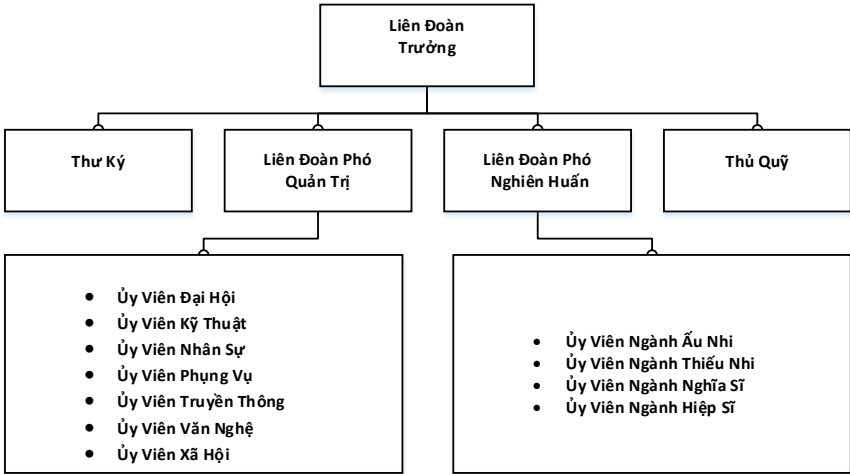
Liên Đoàn Trưởng

Thư Ký

Liên Đoàn Phó Quản Trị

Liên Đoàn Phó Nghiên Huấn

Thủ Quỹ

- Ủy Viên Đại Hội
- Ủy Viên Kỹ Thuật
- Ủy Viên Nhân Sự
- Ủy Viên Phụng Vụ
- Ủy Viên Truyền Thông
- Ủy Viên Văn Nghệ
- Ủy Viên Xã Hội

- Ủy Viên Ngành Ấu Nhi
- Ủy Viên Ngành Thiếu Nhi
- Ủy Viên Ngành Nghĩa Sĩ
- Ủy Viên Ngành Hiệp Sĩ